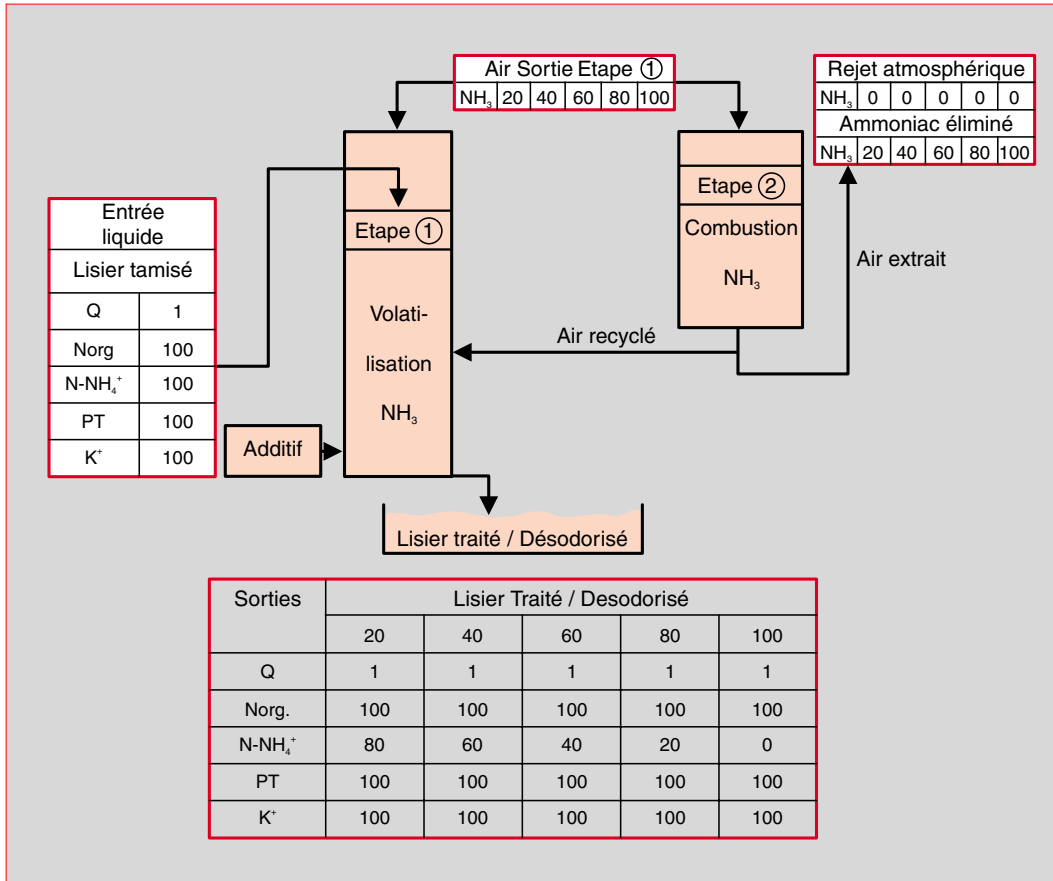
Air Sortie Etape ①

| $NH_3$ | 20 | 40 | 60 | 80 | 100 |
|---|---|---|---|---|---|

Rejet atmosphérique

| $NH_3$ | 0 | 0 | 0 | 0 | 0 |
|---|---|---|---|---|---|

Ammoniac éliminé

| $NH_3$ | 20 | 40 | 60 | 80 | 100 |
|---|---|---|---|---|---|

| Entrée liquide | |
|---|---|
| Lisier tamisé | |
| Q | 1 |
| Norg | 100 |
| $N\text{-}NH_4^+$ | 100 |
| PT | 100 |
| $K^+$ | 100 |

Etape ①

Volatilisation

$NH_3$

Additif

Etape ②

Combustion

$NH_3$

Air extrait

Air recyclé

Lisier traité / Désodorisé

| Sorties | Lisier Traité / Desodorisé | | | | |
|---|---|---|---|---|---|
| | 20 | 40 | 60 | 80 | 100 |
| Q | 1 | 1 | 1 | 1 | 1 |
| Norg. | 100 | 100 | 100 | 100 | 100 |
| $N\text{-}NH_4^+$ | 80 | 60 | 40 | 20 | 0 |
| PT | 100 | 100 | 100 | 100 | 100 |
| $K^+$ | 100 | 100 | 100 | 100 | 100 |